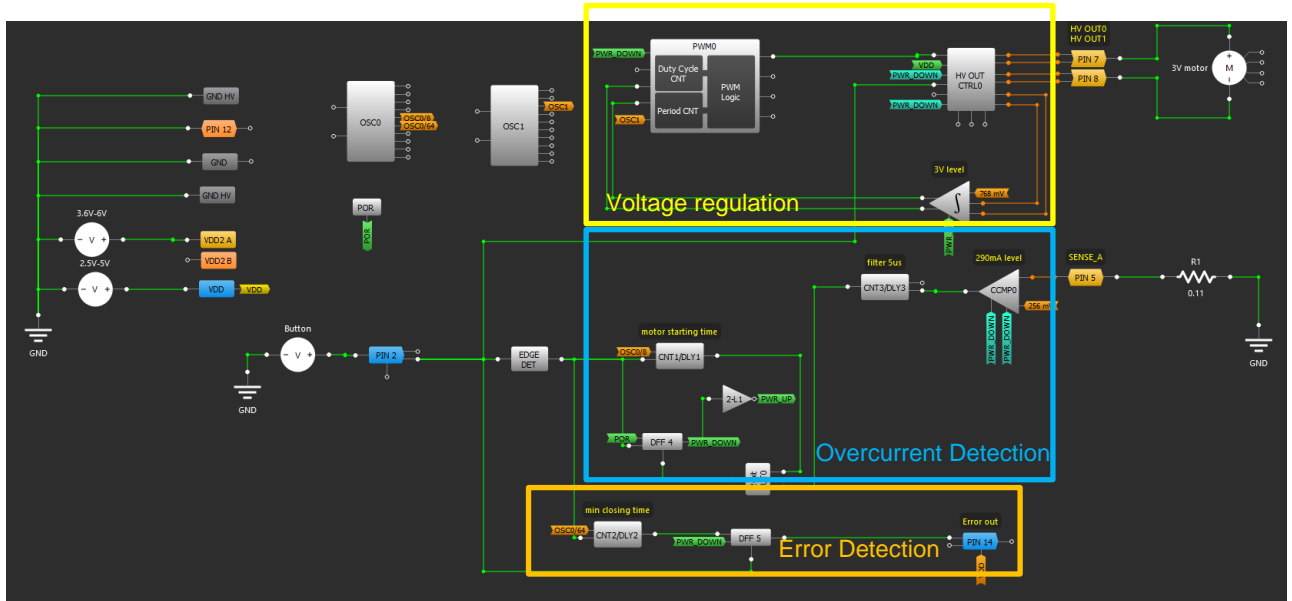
GND HV
PIN 12
GND
GND HV
3.6V-6V
VDD2 A
VDD2 B
2.5V-5V
VDD
VDD
GND
OSC0
OSC0/8
OSC0/64
POR
POR
OSC1
OSC1
PWR_DOWN
PWM0
Duty Cycle CNT
Period CNT
PWM Logic
OSC1
VDD
PWR_DOWN
PWR_DOWN
HV OUT CTRL0
HV OUT0
HV OUT1
PIN 7
PIN 8
3V motor
M
3V level
768 mV
Voltage regulation
PWR
Button
GND
PIN 2
EDGE DET
filter 5us
CNT3/DLY3
290mA level
CCMP0
256 mV
PWR_DOWN
PWR_DOWN
SENSE_A
PIN 5
R1
0.11
GND
motor starting time
OSC0/8
CNT1/DLY1
2-L1
PWR_UP
POR
DFF 4
PWR_DOWN
Overcurrent Detection
min closing time
OSC0/64
CNT2/DLY2
PWR_DOWN
DFF 5
Error Detection
Error out
PIN 14